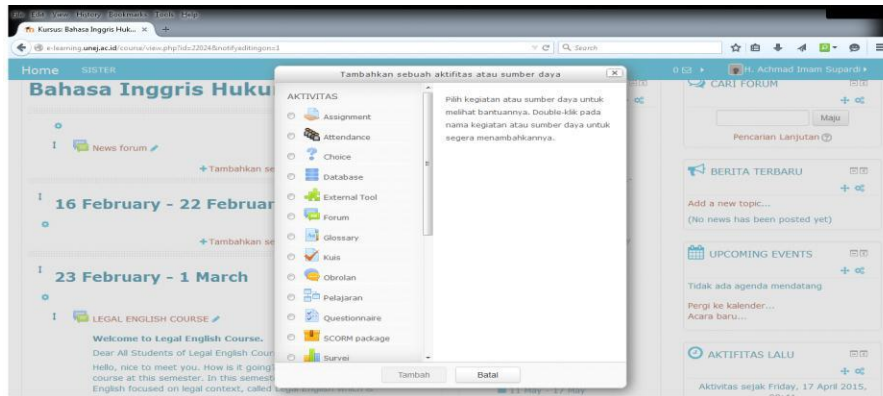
File Edit View History Bookmarks Tools Help

Kursus: Bahasa Inggris Huk... ×

e-learning.unej.ac.id/course/view.php?id=22024&notifyeditingon=1

Q Search

Home SISTER

H. Achmad Imam Supardi

Bahasa Inggris Huku

News forum

+ Tambahkan se

16 February - 22 Februar

+ Tambahkan se

23 February - 1 March

LEGAL ENGLISH COURSE

Welcome to Legal English Course.

Dear All Students of Legal English Cour

Hello, nice to meet you. How is it going? course at this semester. In this semest English focused on legal context, called

Tambahkan sebuah aktifitas atau sumber daya

AKTIVITAS

Assignment

Attendance

Choice

Database

External Tool

Forum

Glossary

Kuis

Obrolan

Pelajaran

Questionnaire

SCORM package

Survei

Pilih kegiatan atau sumber daya untuk melihat bantuannya. Double-klik pada nama kegiatan atau sumber daya untuk segera menambahkannya.

Tambah

Batal

CARI FORUM

Maju

Pencarian Lanjutan

BERITA TERBARU

Add a new topic...

(No news has been posted yet)

UPCOMING EVENTS

Tidak ada agenda mendatang

Pergi ke kalender...

Acara baru...

AKTIFITAS LALU

Aktivitas sejak Friday, 17 April 2015,